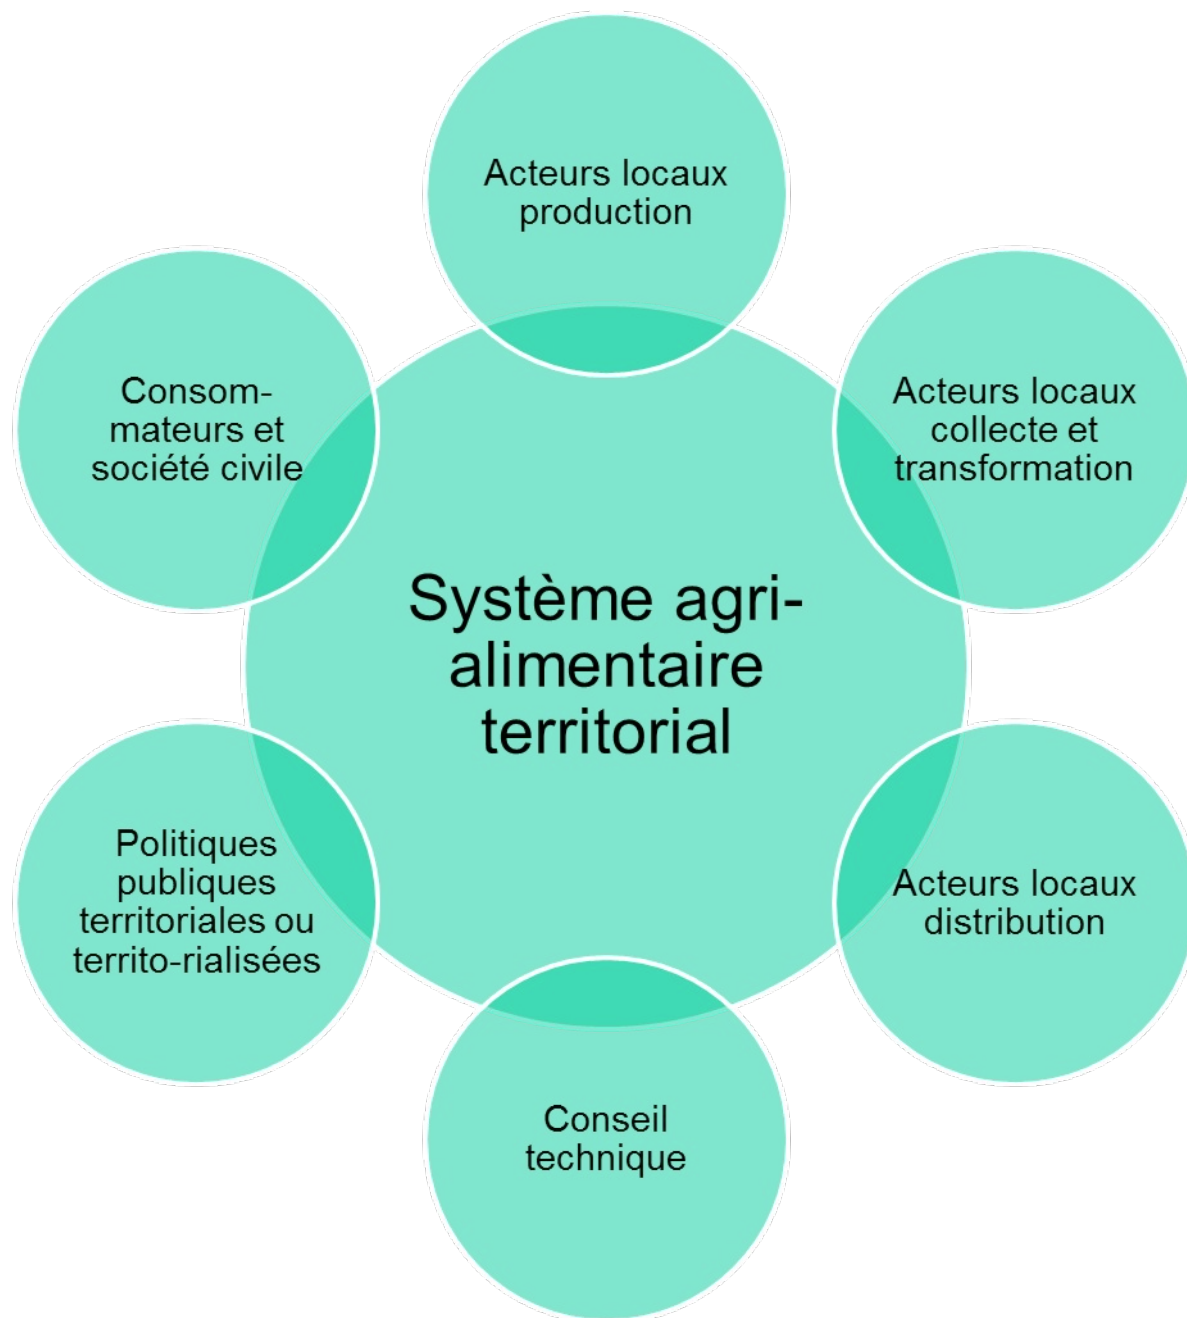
Acteurs locaux production

Acteurs locaux collecte et transformation

Acteurs locaux distribution

Conseil technique

Politiques publiques territoriales ou territo-rialisées

Consom-mateurs et société civile

Système agri-alimentaire territorial